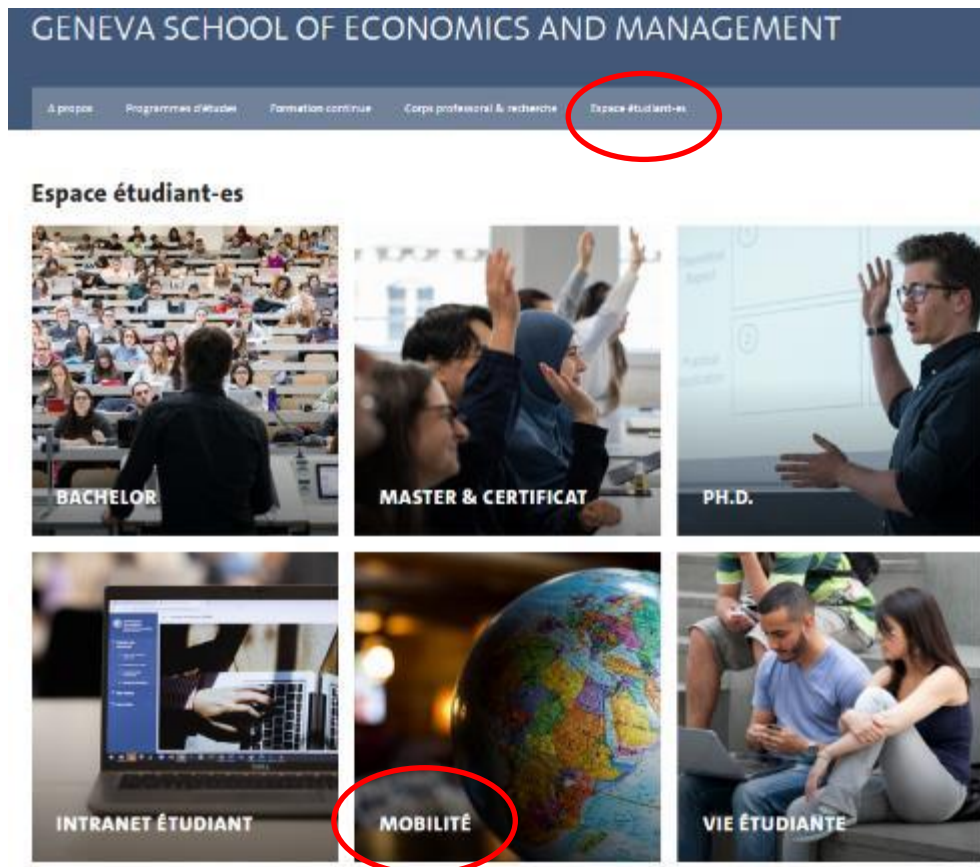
GENEVA SCHOOL OF ECONOMICS AND MANAGEMENT

À propos Programmes d'études Formation continue Corps professoral & recherche Espace étudiant-es

Espace étudiant-es

BACHELOR

MASTER & CERTIFICAT

PH.D.

INTRANET ÉTUDIANT

MOBILITÉ

VIE ÉTUDIANTE